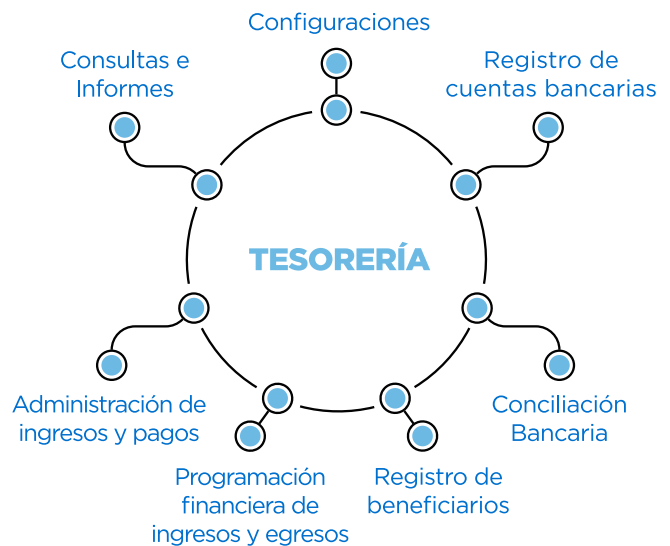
Configuraciones

Consultas e Informes

Registro de cuentas bancarias

TESORERÍA

Administración de ingresos y pagos

Conciliación Bancaria

Programación financiera de ingresos y egresos

Registro de beneficiarios